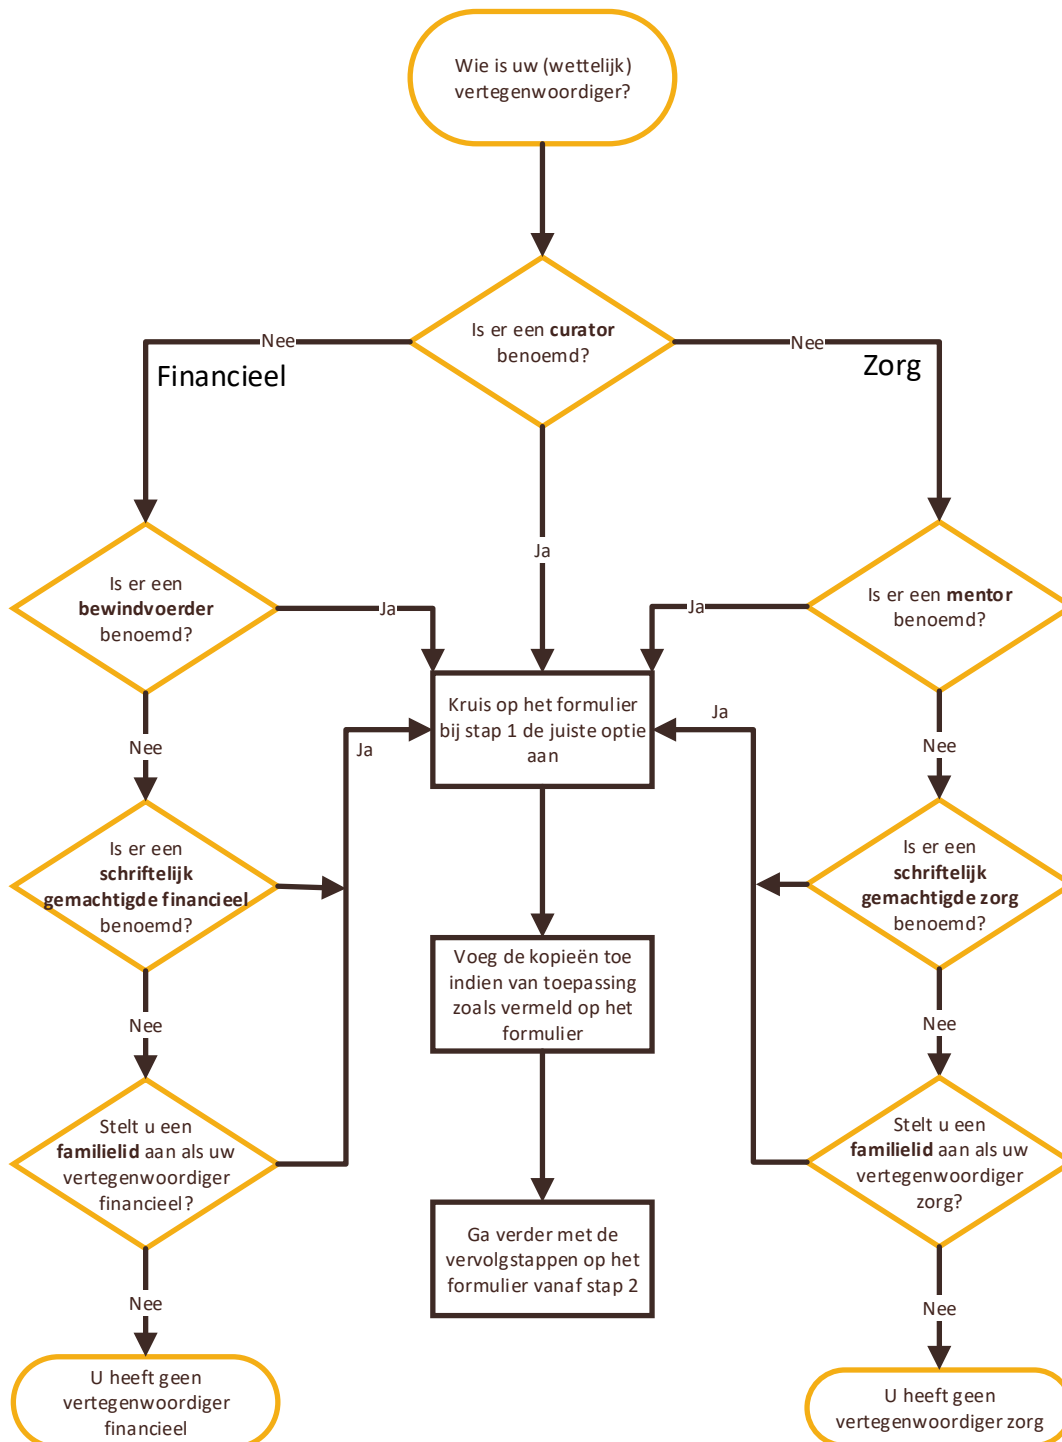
Wie is uw (wettelijk) vertegenwoordiger?

Is er een **curator** benoemd?

Nee

Financieel

Nee

Zorg

Ja

Is er een **bewindvoerder** benoemd?

Ja

Ja

Is er een **mentor** benoemd?

Kruis op het formulier bij stap 1 de juiste optie aan

Ja

Ja

Nee

Nee

Is er een **schriftelijk gemachtigde financieel** benoemd?

Is er een **schriftelijk gemachtigde zorg** benoemd?

Voeg de kopieën toe indien van toepassing zoals vermeld op het formulier

Nee

Nee

Stelt u een **familielid** aan als uw vertegenwoordiger financieel?

Stelt u een **familielid** aan als uw vertegenwoordiger zorg?

Ga verder met de vervolgstappen op het formulier vanaf stap 2

Nee

Nee

U heeft geen vertegenwoordiger financieel

U heeft geen vertegenwoordiger zorg